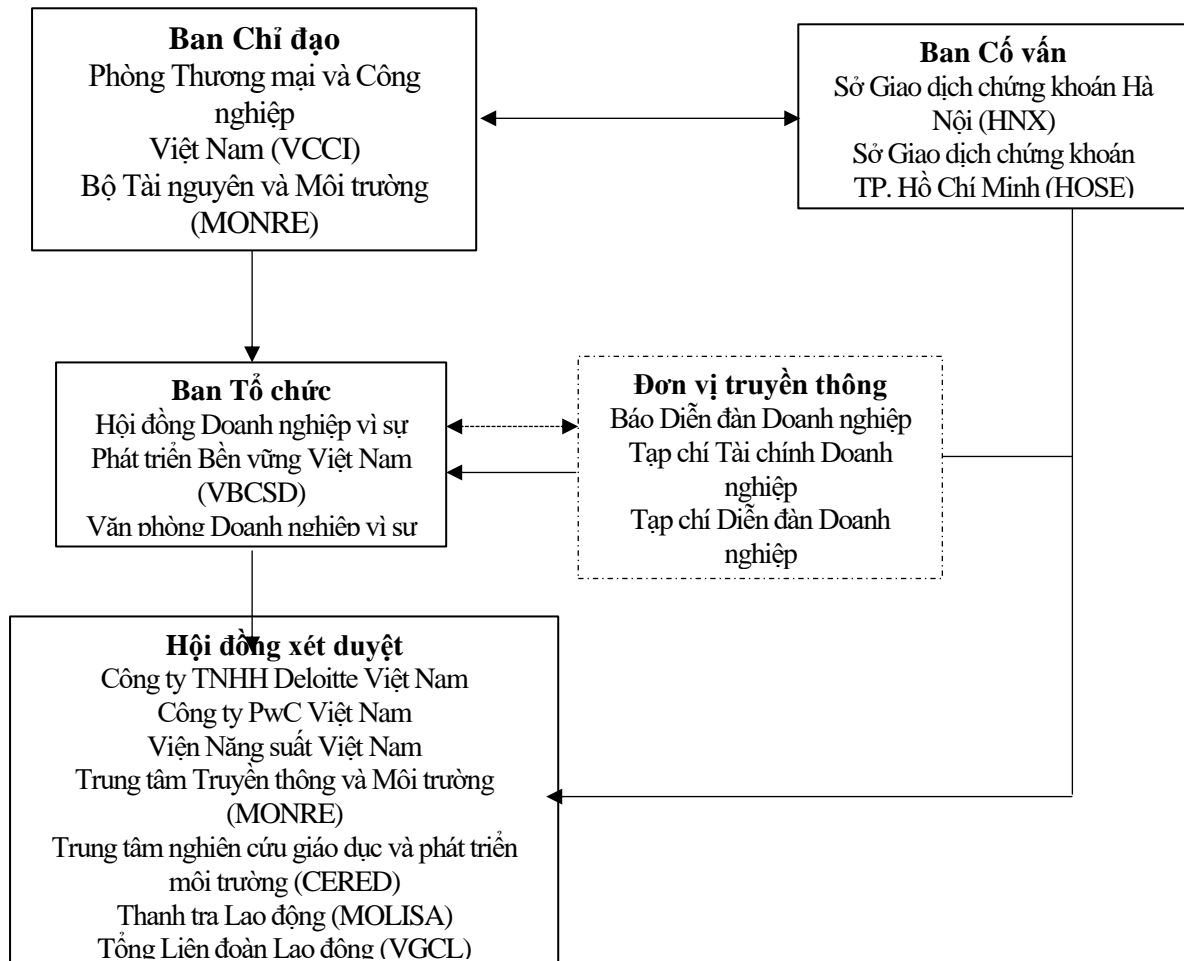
Ban Chỉ đạo
Phòng Thương mại và Công nghiệp
Việt Nam (VCCI)
Bộ Tài nguyên và Môi trường (MONRE)

Ban Cố vấn
Sở Giao dịch chứng khoán Hà Nội (HNX)
Sở Giao dịch chứng khoán TP. Hồ Chí Minh (HOSE)

Ban Tổ chức
Hội đồng Doanh nghiệp vì sự Phát triển Bền vững Việt Nam (VBCSD)
Văn phòng Doanh nghiệp vì sự

Đơn vị truyền thông
Báo Diễn đàn Doanh nghiệp
Tạp chí Tài chính Doanh nghiệp
Tạp chí Diễn đàn Doanh nghiệp

Hội đồng xét duyệt
Công ty TNHH Deloitte Việt Nam
Công ty PwC Việt Nam
Viện Năng suất Việt Nam
Trung tâm Truyền thông và Môi trường (MONRE)
Trung tâm nghiên cứu giáo dục và phát triển môi trường (CERED)
Thanh tra Lao động (MOLISA)
Tổng Liên đoàn Lao động (VGCL)